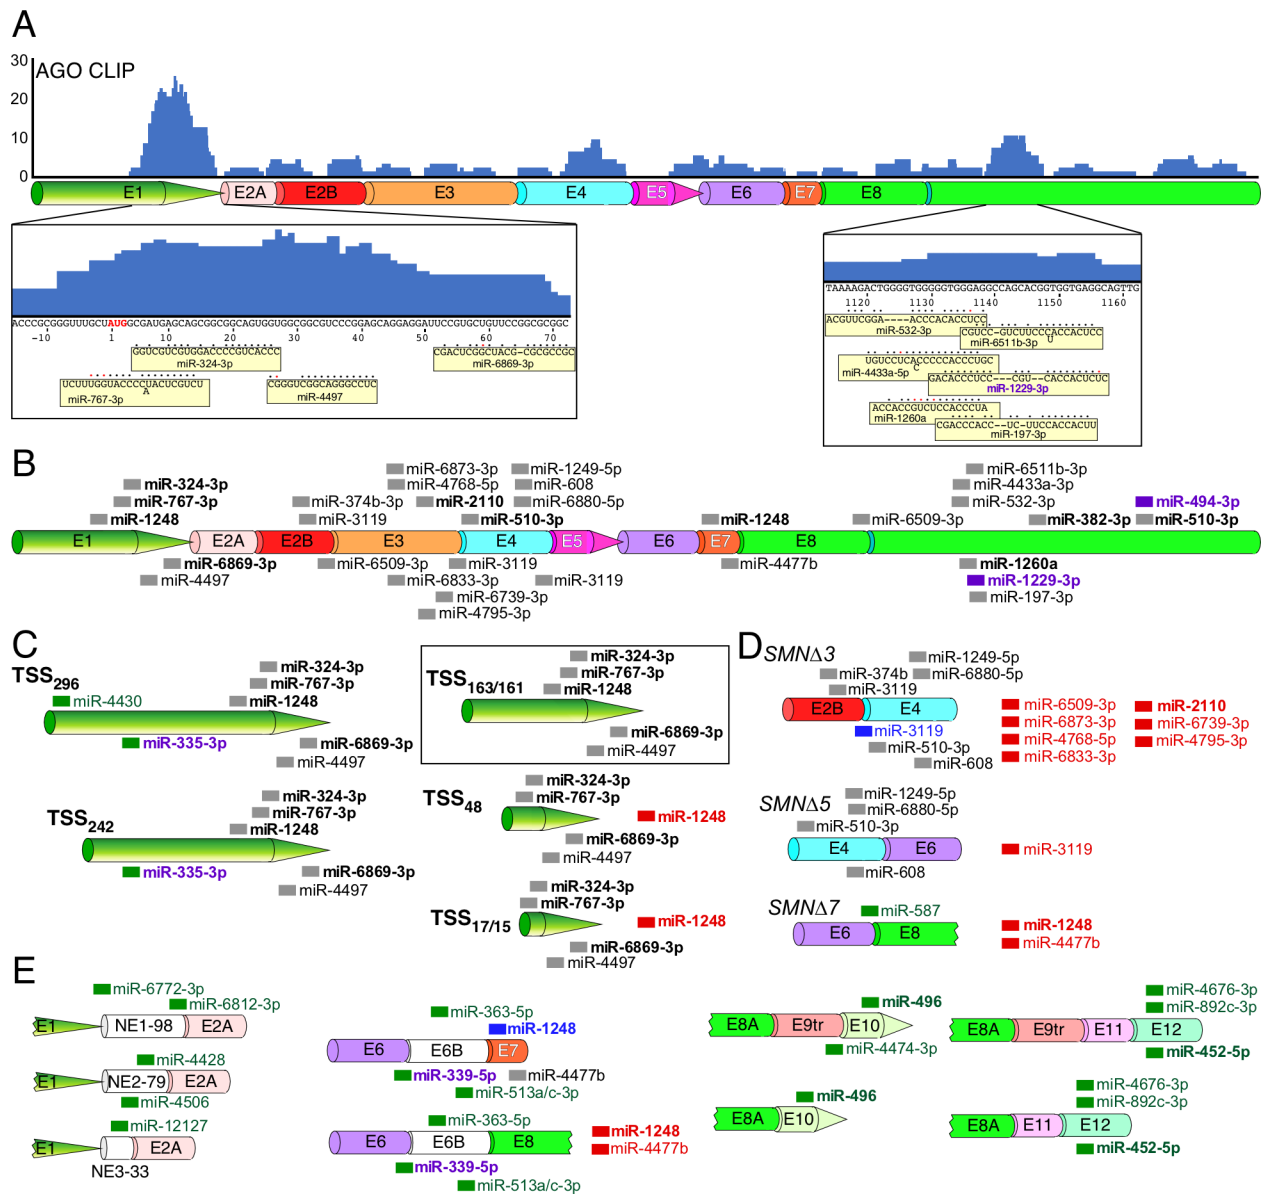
A

30 AGO CLIP
20
10
0

E1 E2A E2B E3 E4 E5 E6 E7 E8

ACCCGCGGGUUUUGCUAUGGCGAUGAGCAGCGGCGGCAGUGGUGGCGGCGUCCCGGAGCAGGAGGAUUCCGUGCUGUUCCGCGCGGC
-10 1 10 20 30 40 50 60 70
GGUCGUCGUGGACCCCGUCACCC
miR-324-3p
CGACUCGGCUACG-CGCGCCGC
miR-6869-3p
UCUUUGGUACCCCUACUCGUCU
A
miR-767-3p
CGGGUCGGCAGGGCCUC
miR-4497

TAAAAGACTGGGGTGGGGGTGGGAGGCCAGCACGGTGGTGAGGCAGTTG
1120 1130 1140 1150 1160
ACGUUCGGA----ACCCACACCUCC
miR-532-3p
CGUCC-GUCUUCCCACCACUCC
U
miR-6511b-3p
UGUCCUCACCCCCACCCUGC
C
miR-4433a-5p
GACACCCUCC---CGU--CACCACUCUC
miR-1229-3p
ACCACCGUCUCCACCCUA
miR-1260a
CGACCCACC--UC-UUCCACCACUU
miR-197-3p

B
miR-324-3p
miR-767-3p
miR-1248
miR-374b-3p
miR-3119
miR-6873-3p
miR-4768-5p
miR-2110
miR-1249-5p
miR-608
miR-6880-5p
miR-510-3p
miR-1248
miR-6509-3p
miR-6511b-3p
miR-4433a-3p
miR-532-3p
miR-382-3p
miR-494-3p
miR-510-3p
E1 E2A E2B E3 E4 E5 E6 E7 E8
miR-6869-3p
miR-4497
miR-6509-3p
miR-6833-3p
miR-3119
miR-6739-3p
miR-4795-3p
miR-3119
miR-4477b
miR-1260a
miR-1229-3p
miR-197-3p

C
TSS$_{296}$
miR-4430
miR-324-3p
miR-767-3p
miR-1248
miR-335-3p
miR-6869-3p
miR-4497

TSS$_{163/161}$
miR-324-3p
miR-767-3p
miR-1248
miR-6869-3p
miR-4497

TSS$_{242}$
miR-324-3p
miR-767-3p
miR-1248
miR-335-3p
miR-6869-3p
miR-4497

TSS$_{48}$
miR-324-3p
miR-767-3p
miR-1248
miR-6869-3p
miR-4497

TSS$_{17/15}$
miR-324-3p
miR-767-3p
miR-1248
miR-6869-3p
miR-4497

D SMNΔ3
miR-374b
miR-3119
miR-1249-5p
miR-6880-5p
E2B E4
miR-3119
miR-510-3p
miR-608
miR-6509-3p
miR-6873-3p
miR-4768-5p
miR-6833-3p
miR-2110
miR-6739-3p
miR-4795-3p

SMNΔ5
miR-1249-5p
miR-6880-5p
miR-510-3p
E4 E6
miR-608
miR-3119

SMNΔ7
miR-587
E6 E8
miR-1248
miR-4477b

E
miR-6772-3p
miR-6812-3p
E1 NE1-98 E2A
miR-4428
E1 NE2-79 E2A
miR-4506
miR-12127
E1 E2A
NE3-33

miR-363-5p
miR-1248
E6 E6B E7
miR-339-5p
miR-4477b
miR-513a/c-3p
miR-363-5p
E6 E6B E8
miR-339-5p
miR-513a/c-3p
miR-1248
miR-4477b

miR-496
E8A E9tr E10
miR-4474-3p
miR-496
E8A E10

miR-4676-3p
miR-892c-3p
E8A E9tr E11 E12
miR-452-5p
miR-4676-3p
miR-892c-3p
E8A E11 E12
miR-452-5p